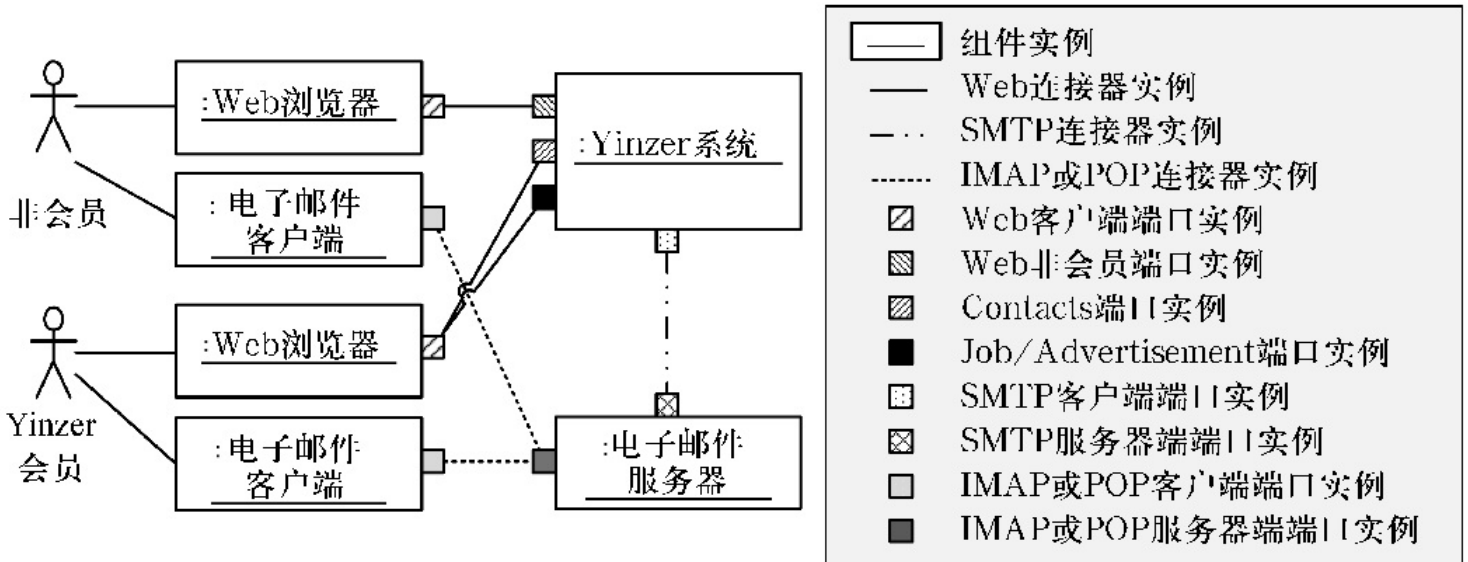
非会员

:Web浏览器

:电子邮件客户端

Yinzer会员

:Web浏览器

:电子邮件客户端

:Yinzer系统

:电子邮件服务器

组件实例
Web连接器实例
SMTP连接器实例
IMAP或POP连接器实例
Web客户端端口实例
Web非会员端口实例
Contacts端口实例
Job/Advertisement端口实例
SMTP客户端端口实例
SMTP服务器端端口实例
IMAP或POP客户端端口实例
IMAP或POP服务器端端口实例